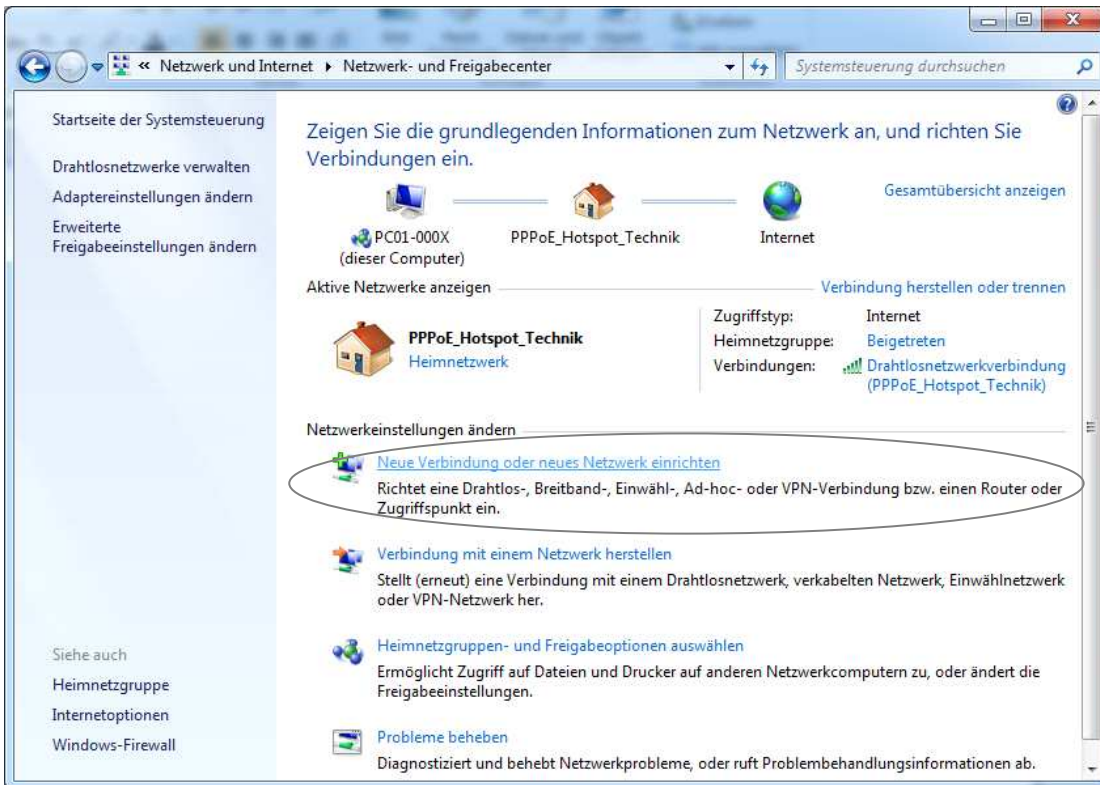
« Netzwerk und Internet ▸ Netzwerk- und Freigabecenter

Systemsteuerung durchsuchen

Startseite der Systemsteuerung

Drahtlosnetzwerke verwalten

Adaptereinstellungen ändern

Erweiterte Freigabeeinstellungen ändern

Siehe auch

Heimnetzgruppe

Internetoptionen

Windows-Firewall

Zeigen Sie die grundlegenden Informationen zum Netzwerk an, und richten Sie Verbindungen ein.

Gesamtübersicht anzeigen

PC01-000X (dieser Computer)

PPPoE_Hotspot_Technik

Internet

Aktive Netzwerke anzeigen

Verbindung herstellen oder trennen

PPPoE_Hotspot_Technik
Heimnetzwerk

| | |
|---|---|
| Zugriffstyp: | Internet |
| Heimnetzgruppe: | Beigetreten |
| Verbindungen: | Drahtlosnetzwerkverbindung (PPPoE_Hotspot_Technik) |

Netzwerkeinstellungen ändern

Neue Verbindung oder neues Netzwerk einrichten
Richtet eine Drahtlos-, Breitband-, Einwähl-, Ad-hoc- oder VPN-Verbindung bzw. einen Router oder Zugriffspunkt ein.

Verbindung mit einem Netzwerk herstellen
Stellt (erneut) eine Verbindung mit einem Drahtlosnetzwerk, verkabelten Netzwerk, Einwählnetzwerk oder VPN-Netzwerk her.

Heimnetzgruppen- und Freigabeoptionen auswählen
Ermöglicht Zugriff auf Dateien und Drucker auf anderen Netzwerkcomputern zu, oder ändert die Freigabeeinstellungen.

Probleme beheben
Diagnostiziert und behebt Netzwerkprobleme, oder ruft Problembehandlungsinformationen ab.